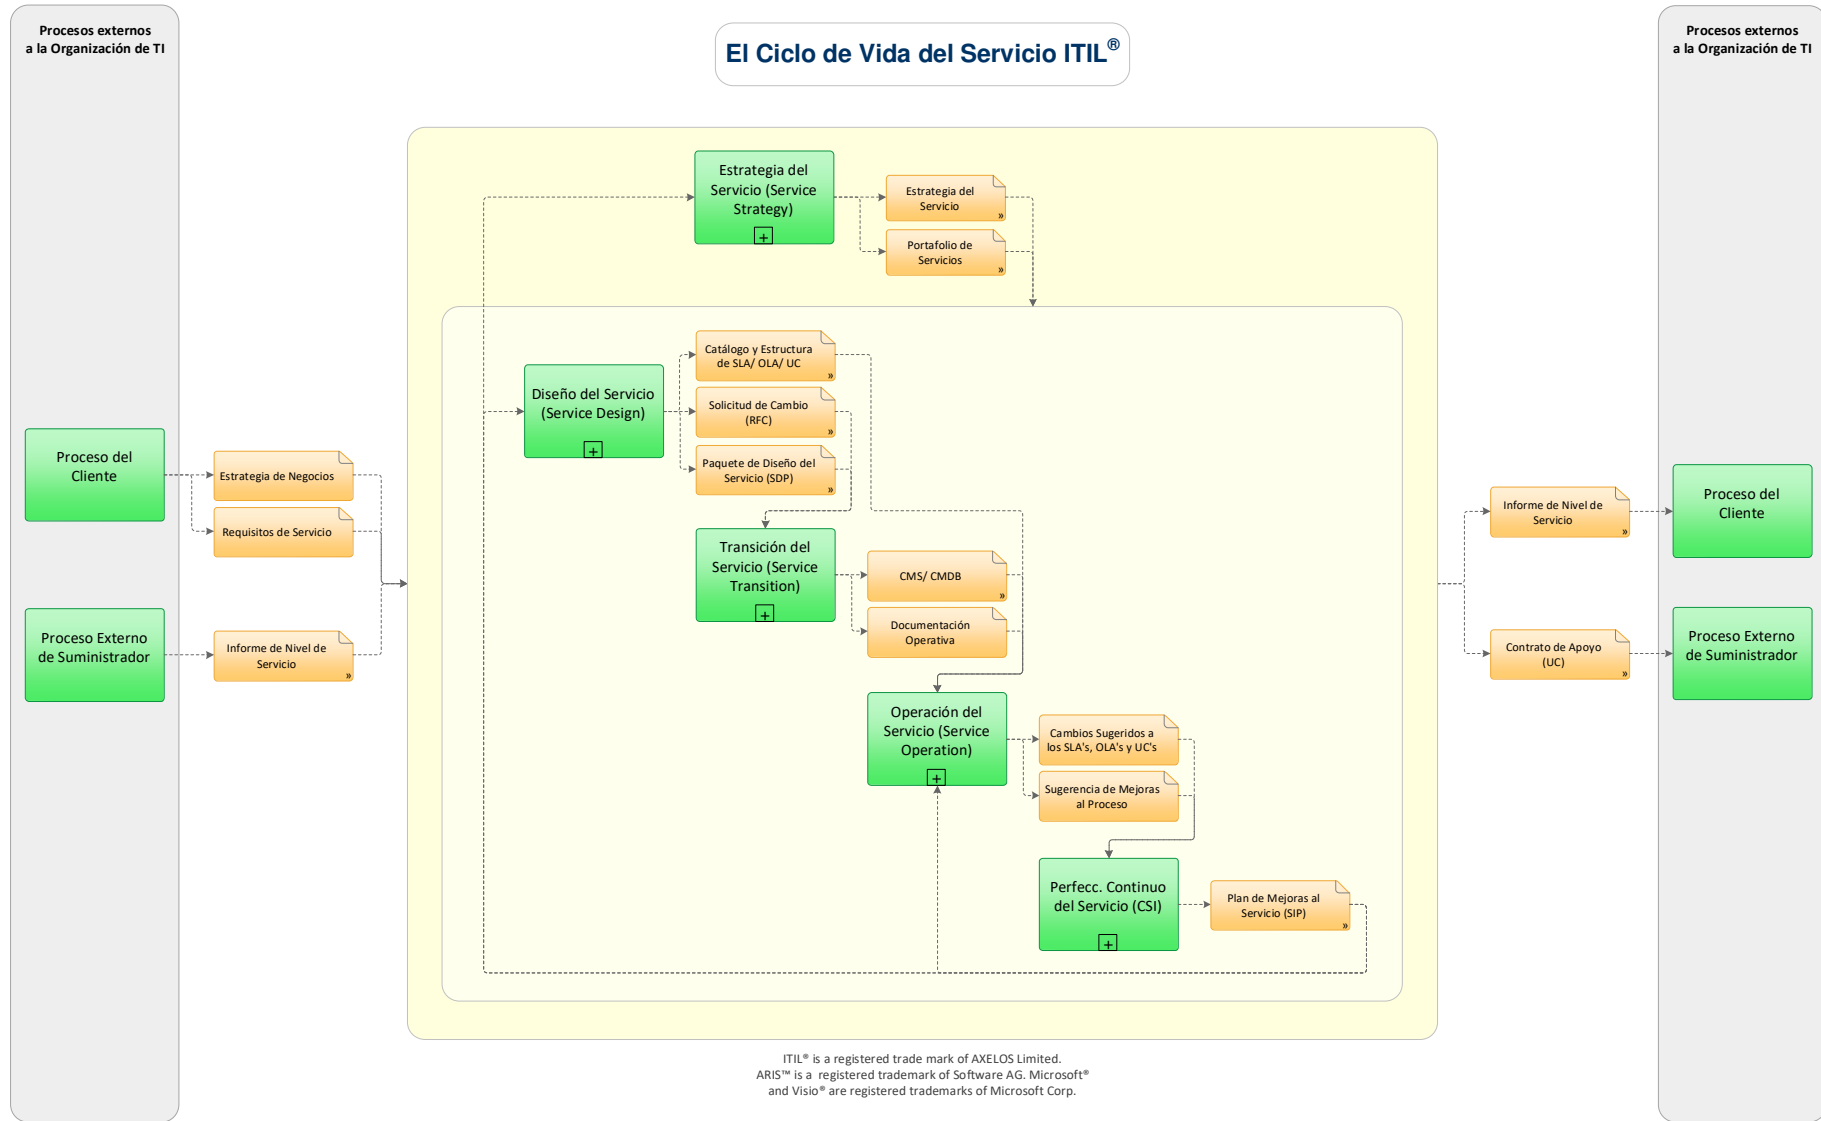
Procesos externos a la Organización de TI

El Ciclo de Vida del Servicio ITIL®

Procesos externos a la Organización de TI

Estrategia del Servicio (Service Strategy)

Estrategia del Servicio

Portafolio de Servicios

Catálogo y Estructura de SLA/ OLA/ UC

Diseño del Servicio (Service Design)

Solicitud de Cambio (RFC)

Paquete de Diseño del Servicio (SDP)

Proceso del Cliente

Estrategia de Negocios

Requisitos de Servicio

Proceso Externo de Suministrador

Informe de Nivel de Servicio

Transición del Servicio (Service Transition)

CMS/ CMDB

Documentación Operativa

Operación del Servicio (Service Operation)

Cambios Sugeridos a los SLA's, OLA's y UC's

Sugerencia de Mejoras al Proceso

Perfecc. Continuo del Servicio (CSI)

Plan de Mejoras al Servicio (SIP)

Informe de Nivel de Servicio

Proceso del Cliente

Contrato de Apoyo (UC)

Proceso Externo de Suministrador

ITIL® is a registered trade mark of AXELOS Limited.
ARIS™ is a registered trademark of Software AG. Microsoft® and Visio® are registered trademarks of Microsoft Corp.